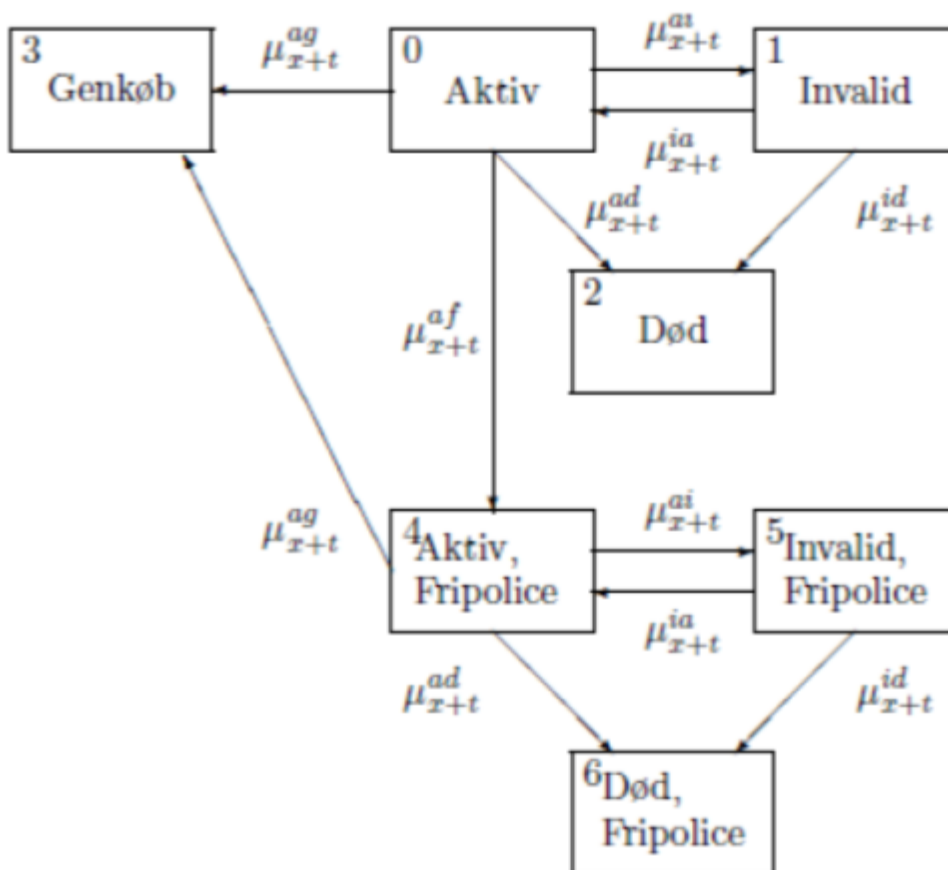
3
Genkøb

$\mu_{x+t}^{ag}$

0
Aktiv

$\mu_{x+t}^{ai}$

1
Invalid

$\mu_{x+t}^{ia}$

$\mu_{x+t}^{ad}$

$\mu_{x+t}^{id}$

2
Død

$\mu_{x+t}^{af}$

$\mu_{x+t}^{ag}$

4 Aktiv, Fripolice

$\mu_{x+t}^{ai}$

5 Invalid, Fripolice

$\mu_{x+t}^{ia}$

$\mu_{x+t}^{ad}$

$\mu_{x+t}^{id}$

6 Død, Fripolice